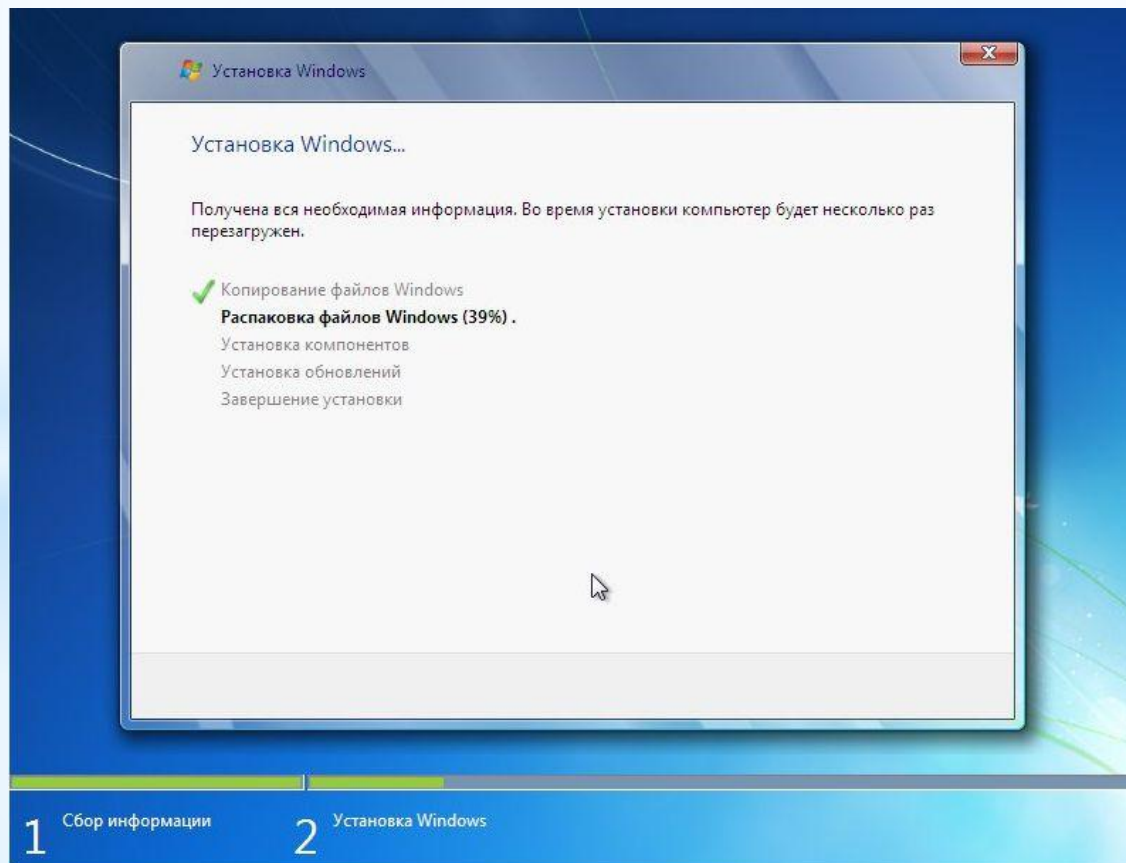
Установка Windows

Установка Windows...

Получена вся необходимая информация. Во время установки компьютер будет несколько раз перезагружен.

Копирование файлов Windows
Распаковка файлов Windows (39%) .
Установка компонентов
Установка обновлений
Завершение установки

1 Сбор информации
2 Установка Windows